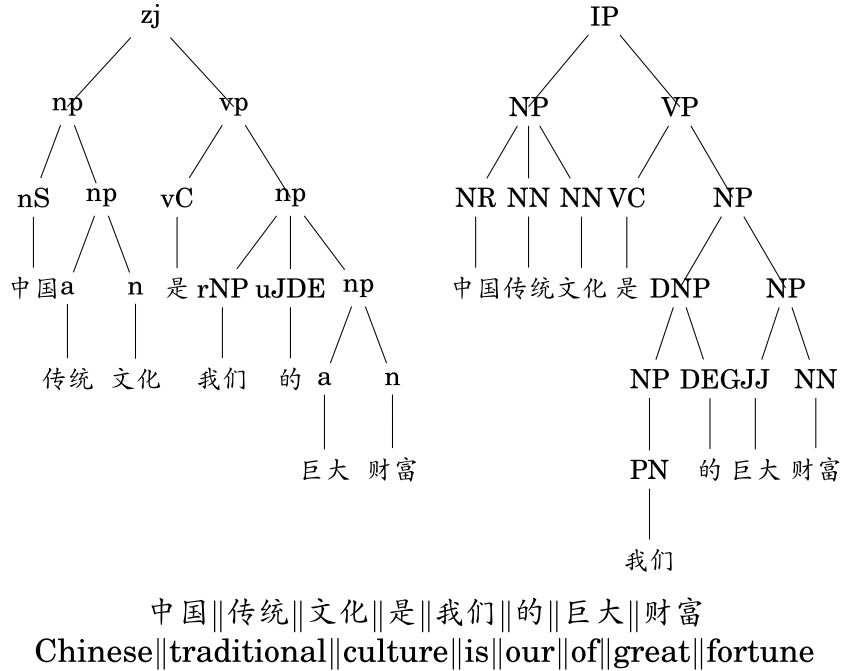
zj
np vp
nS np vC np
中国 a n 是 rNP uJDE np
传统 文化 我们 的 a n
巨大 财富

IP
NP VP
NR NN NN VC NP
中国 传统 文化 是 DNP NP
NP DEG JJ NN
PN 的 巨大 财富
我们

中国||传统||文化||是||我们||的||巨大||财富
Chinese||traditional||culture||is||our||of||great||fortune